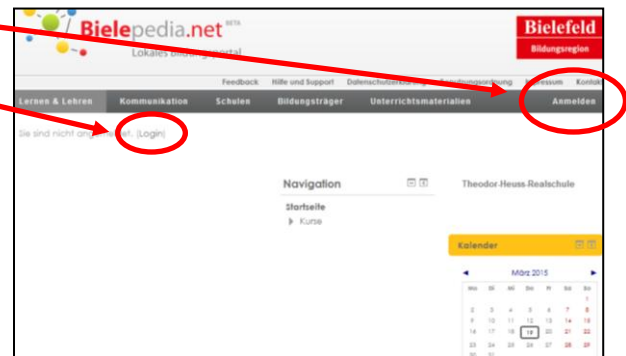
Bielepedia.net BETA
Lokales Bildungsportal

Bielefeld
Bildungsregion

Feedback Hilfe und Support Datenschutzerklärung Benutzungsordnung Impressum Kontakt

Lernen & Lehren Kommunikation Schulen Bildungsträger Unterrichtsmaterialien Anmelden

Sie sind nicht angemeldet. (Login)

Navigation

Startseite
Kurse

Theodor-Heuss-Realschule

Kalender

März 2015

| Mo | Di | Mi | Do | Fr | Sa | So |
|---|---|---|---|---|---|---|
| | | | | | | 1 |
| 2 | 3 | 4 | 5 | 6 | 7 | 8 |
| 9 | 10 | 11 | 12 | 13 | 14 | 15 |
| 16 | 17 | 18 | 19 | 20 | 21 | 22 |
| 23 | 24 | 25 | 26 | 27 | 28 | 29 |
| 30 | 31 | | | | | |